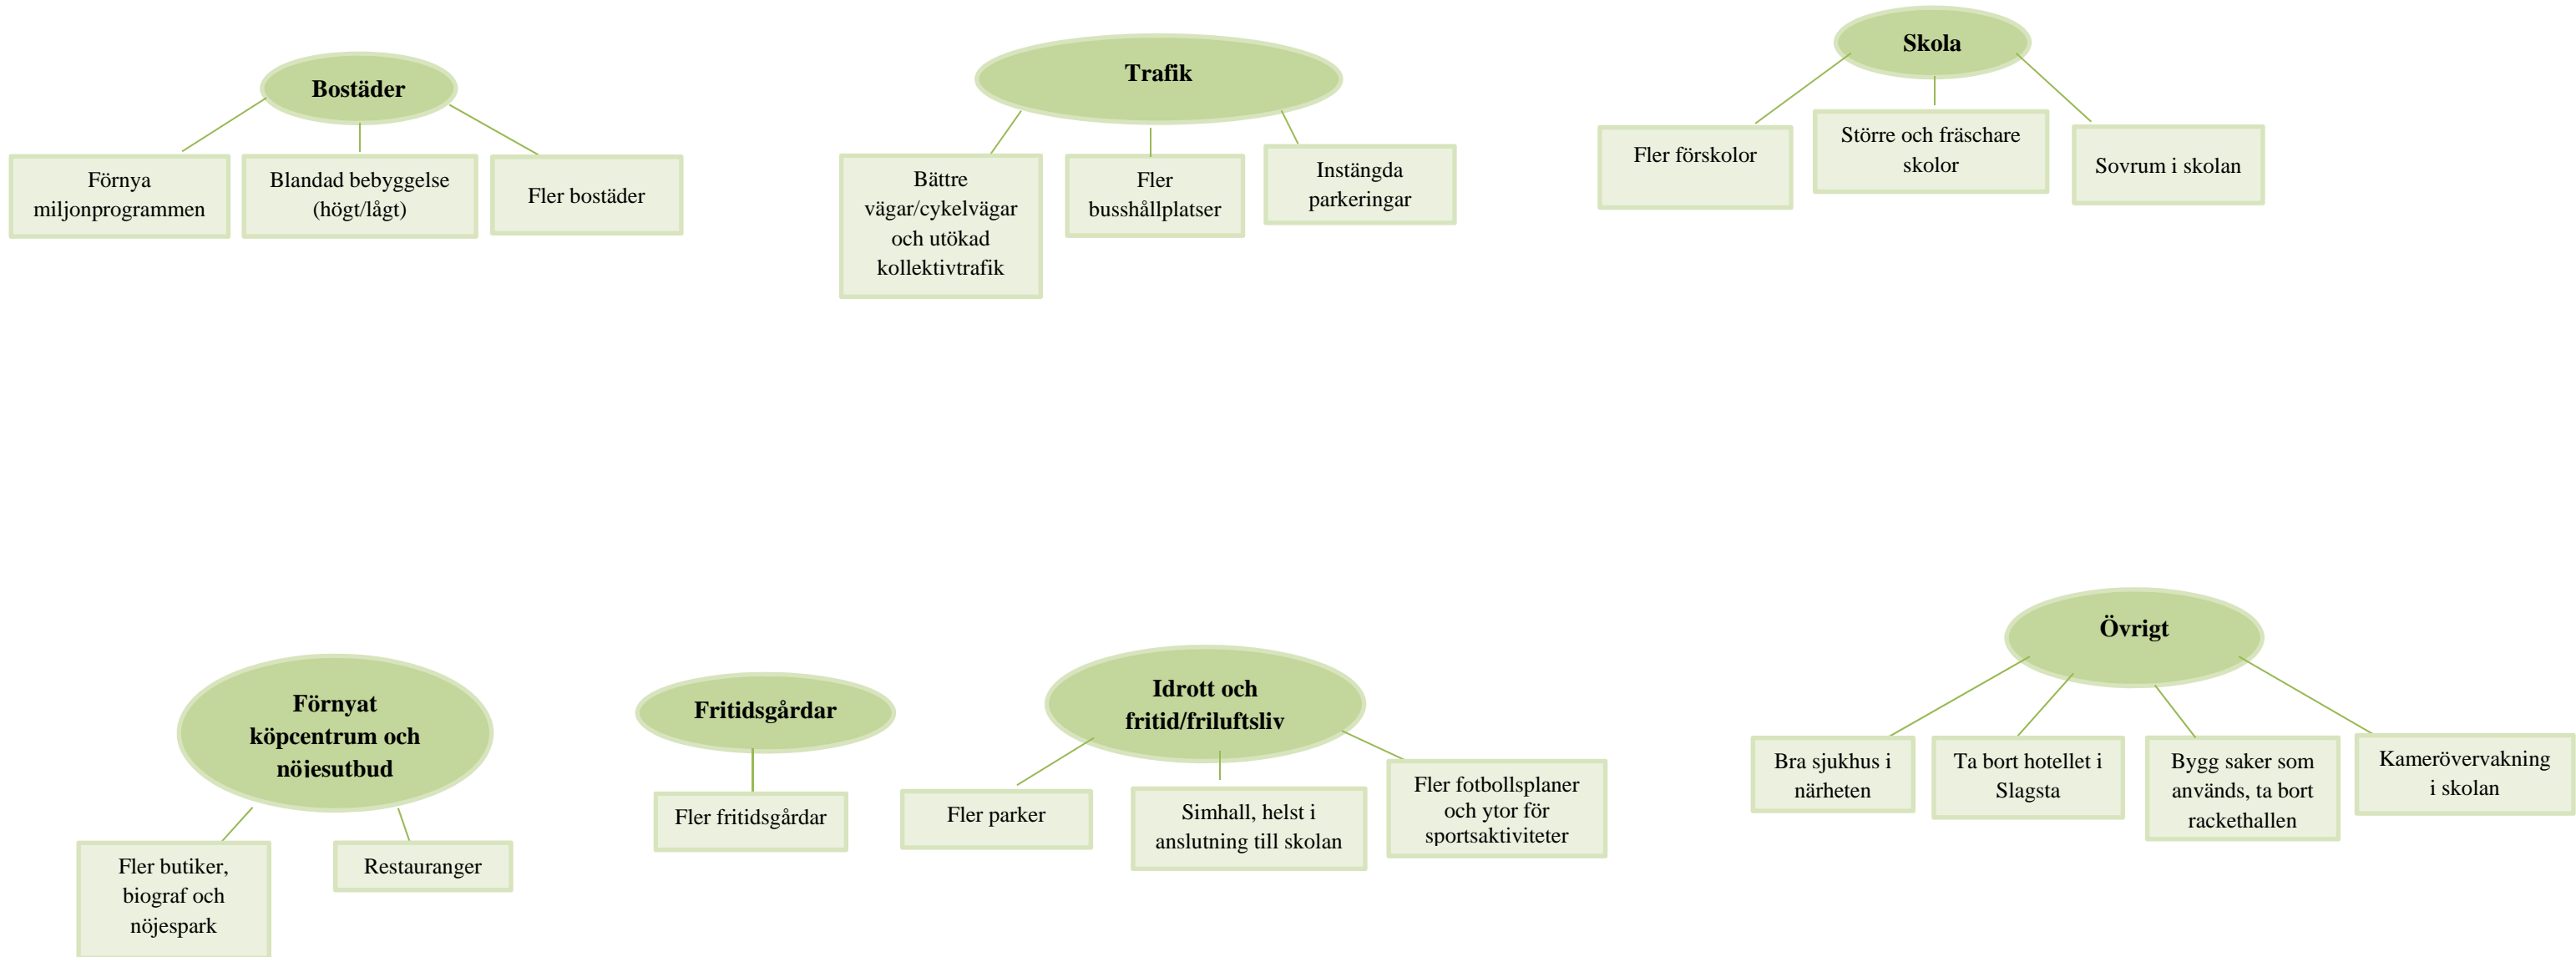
Bostäder

Förnya miljonprogrammen

Blandad bebyggelse (högt/lågt)

Fler bostäder

Trafik

Bättre vägar/cykelvägar och utökad kollektivtrafik

Fler busshållplatser

Instängda parkeringar

Skola

Fler förskolor

Större och fräschare skolor

Sovrum i skolan

Förnyat köpcentrum och nöiesutbud

Fler butiker, biograf och nöjespark

Restauranger

Fritidsgårdar

Fler fritidsgårdar

Idrott och fritid/friluftsliv

Fler parker

Simhall, helst i anslutning till skolan

Fler fotbollsplaner och ytor för sportsaktiviteter

Övrigt

Bra sjukhus i närheten

Ta bort hotellet i Slagsta

Bygg saker som används, ta bort rackethallen

Kameröververvakning i skolan